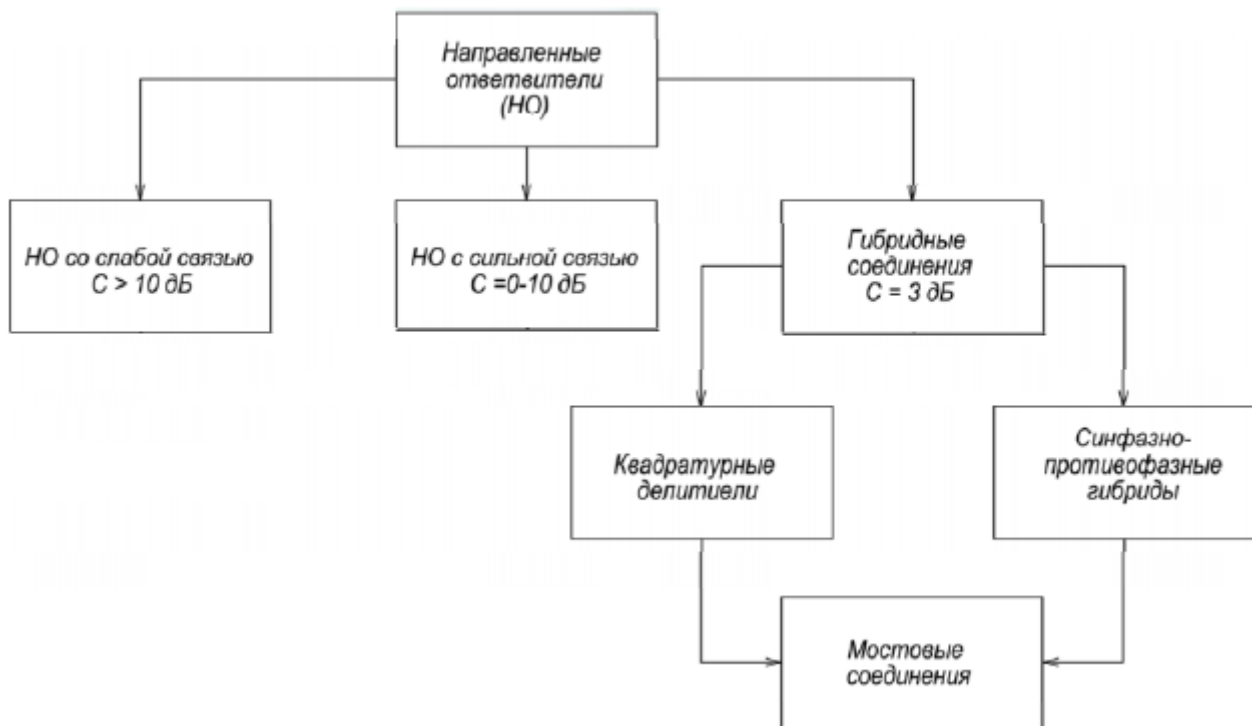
Направленные ответвители (НО)

НО со слабой связью С > 10 дБ

НО с сильной связью С =0-10 дБ

Гибридные соединения С = 3 дБ

Квадратурные делитиели

Синфазно-противофазные гибриды

Мостовые соединения